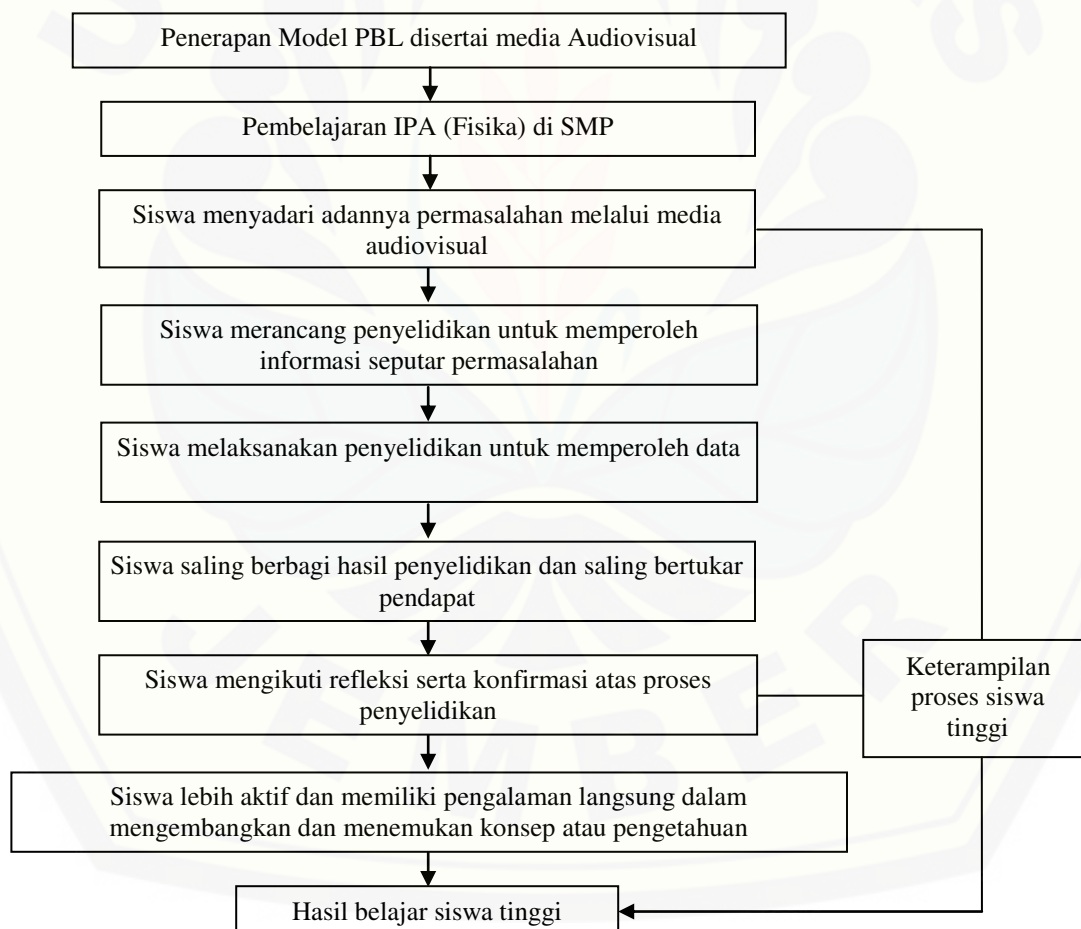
Penerapan Model PBL disertai media Audiovisual

Pembelajaran IPA (Fisika) di SMP

Siswa menyadari adannya permasalahan melalui media audiovisual

Siswa merancang penyelidikan untuk memperoleh informasi seputar permasalahan

Siswa melaksanakan penyelidikan untuk memperoleh data

Siswa saling berbagi hasil penyelidikan dan saling bertukar pendapat

Siswa mengikuti refleksi serta konfirmasi atas proses penyelidikan

Keterampilan proses siswa tinggi

Siswa lebih aktif dan memiliki pengalaman langsung dalam mengembangkan dan menemukan konsep atau pengetahuan

Hasil belajar siswa tinggi